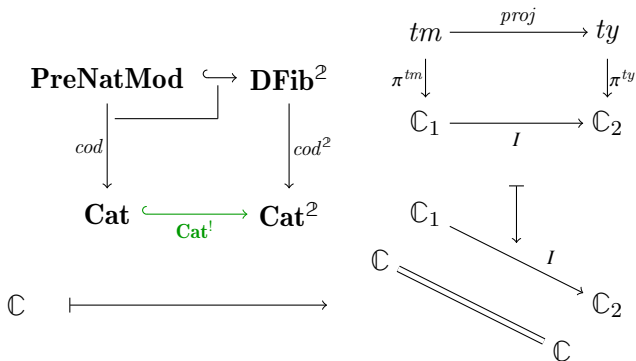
$\mathbf{PreNatMod} \hookrightarrow \mathbf{DFib}^{\mathbb{2}}$

$cod$

$cod^{\mathbb{2}}$

$\mathbf{Cat} \xhookrightarrow{\mathbf{Cat}^{!}} \mathbf{Cat}^{\mathbb{2}}$

$\mathbb{C} \longmapsto$

$tm \xrightarrow{proj} ty$

$\pi^{tm}$

$\pi^{ty}$

$\mathbb{C}_1 \xrightarrow{I} \mathbb{C}_2$

$\mathbb{C}_1$

$I$

$\mathbb{C}$

$\mathbb{C}_2$

$\mathbb{C}$